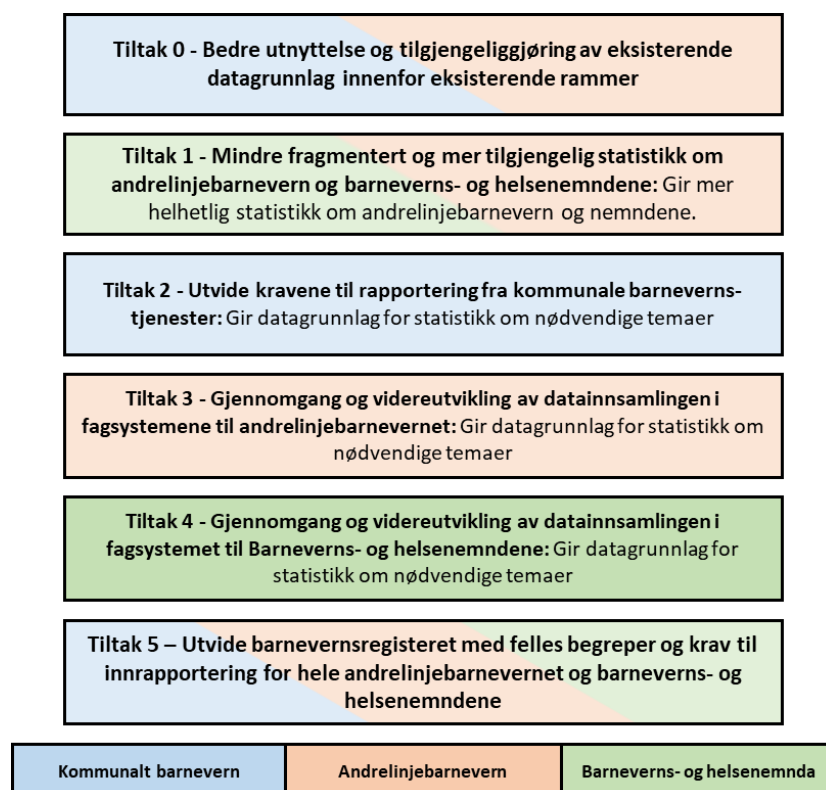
Tiltak 0 - Bedre utnyttelse og tilgjengeliggjøring av eksisterende datagrunnlag innenfor eksisterende rammer

Tiltak 1 - Mindre fragmentert og mer tilgjengelig statistikk om andrelinjebarnevern og barneverns- og helsenemndene: Gir mer helhetlig statistikk om andrelinjebarnevern og nemndene.

Tiltak 2 - Utvide kravene til rapportering fra kommunale barnevernstjenester: Gir datagrunnlag for statistikk om nødvendige temaer

Tiltak 3 - Gjennomgang og videreutvikling av datainnsamlingen i fagsystemene til andrelinjebarnevernet: Gir datagrunnlag for statistikk om nødvendige temaer

Tiltak 4 - Gjennomgang og videreutvikling av datainnsamlingen i fagsystemet til Barneverns- og helsenemndene: Gir datagrunnlag for statistikk om nødvendige temaer

Tiltak 5 – Utvide barnevernsregisteret med felles begreper og krav til innrapportering for hele andrelinjebarnevernet og barneverns- og helsenemndene

| Kommunalt barnevern | Andrelinjebarnevern | Barneverns- og helsenemnda |